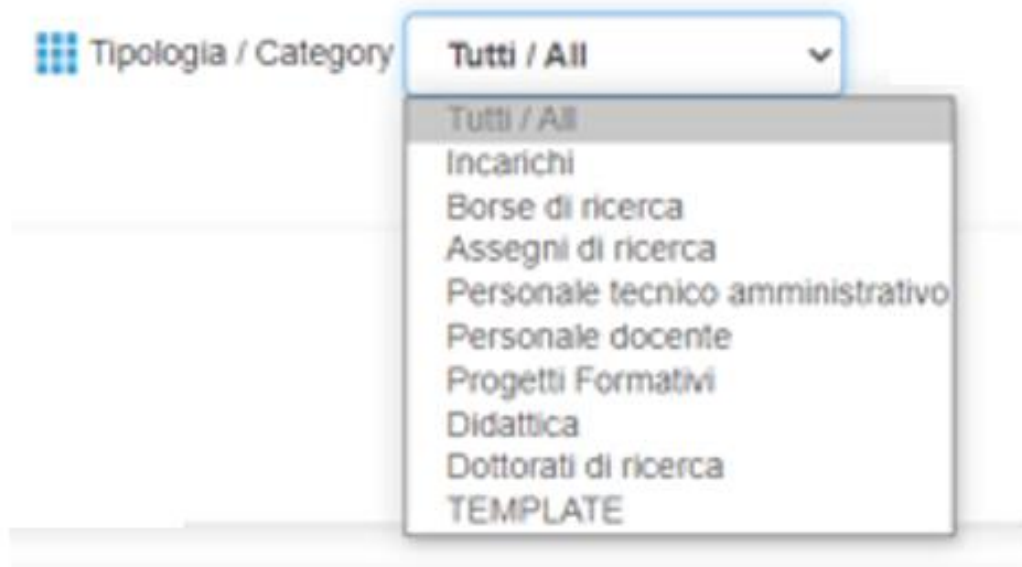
Tipologia / Category
Tutti / All

Tutti / All
Incarichi
Borse di ricerca
Assegni di ricerca
Personale tecnico amministrativo
Personale docente
Progetti Formativi
Didattica
Dottorati di ricerca
TEMPLATE